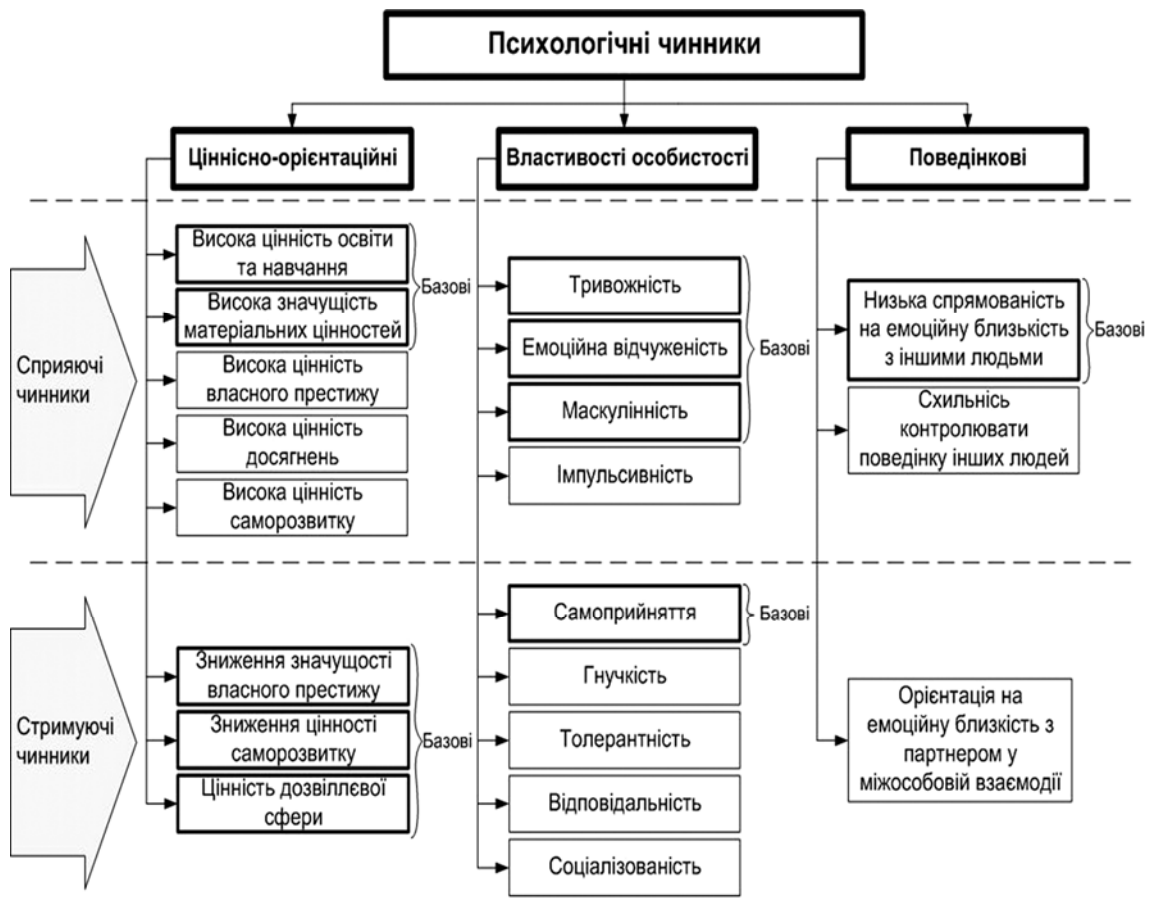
Психологічні чинники

Ціннісно-орієнтаційні

Властивості особистості

Поведінкові

Сприяючі чинники

Висока цінність освіти та навчання

Висока значущість матеріальних цінностей

Базові

Висока цінність власного престижу

Висока цінність досягнень

Висока цінність саморозвитку

Тривожність

Емоційна відчуженість

Маскулінність

Базові

Імпульсивність

Низька спрямованість на емоційну близькість з іншими людьми

Базові

Схильніс контролювати поведінку інших людей

Стримуючі чинники

Зниження значущості власного престижу

Зниження цінності саморозвитку

Цінність дозвіллєвої сфери

Базові

Самоприйняття

Базові

Гнучкість

Толерантність

Відповідальність

Соціалізованість

Орієнтація на емоційну близькість з партнером у міжособовій взаємодії